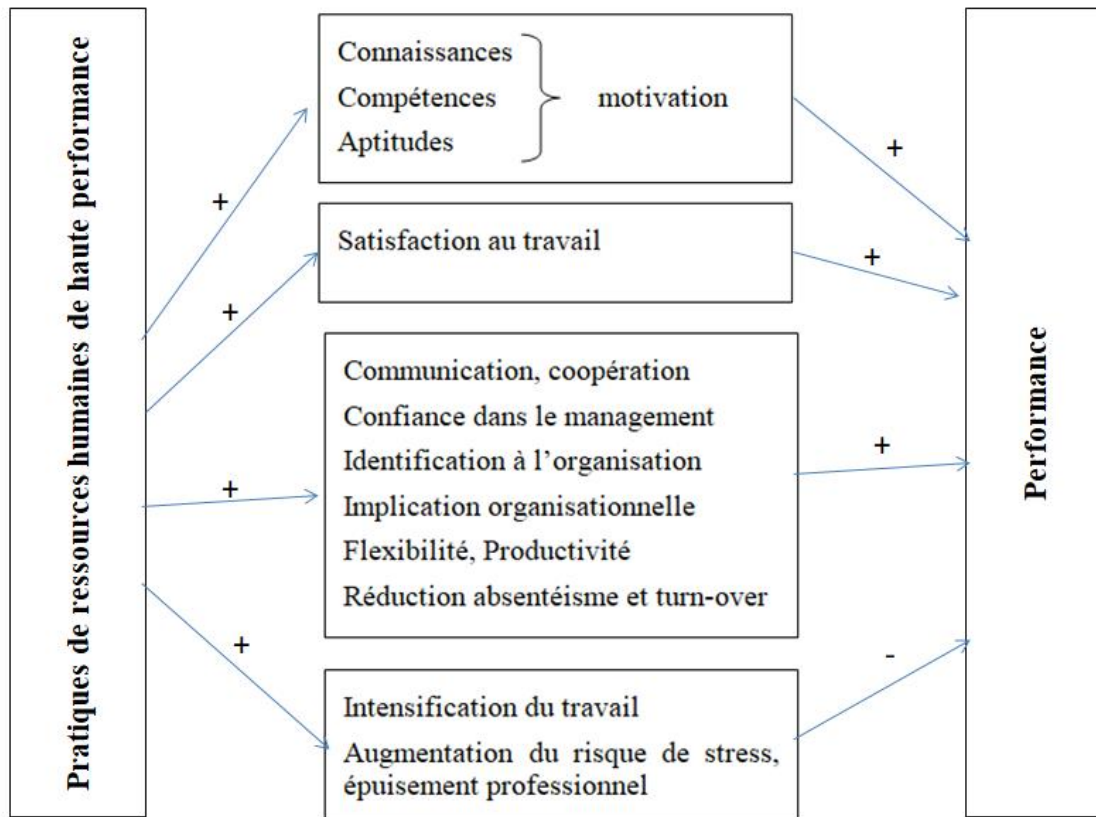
Pratiques de ressources humaines de haute performance

+

Connaissances
Compétences
Aptitudes
motivation

+

+

Satisfaction au travail

+

+

Communication, coopération
Confiance dans le management
Identification à l'organisation
Implication organisationnelle
Flexibilité, Productivité
Réduction absentéisme et turn-over

+

+

Intensification du travail
Augmentation du risque de stress, épuisement professionnel

-

Performance